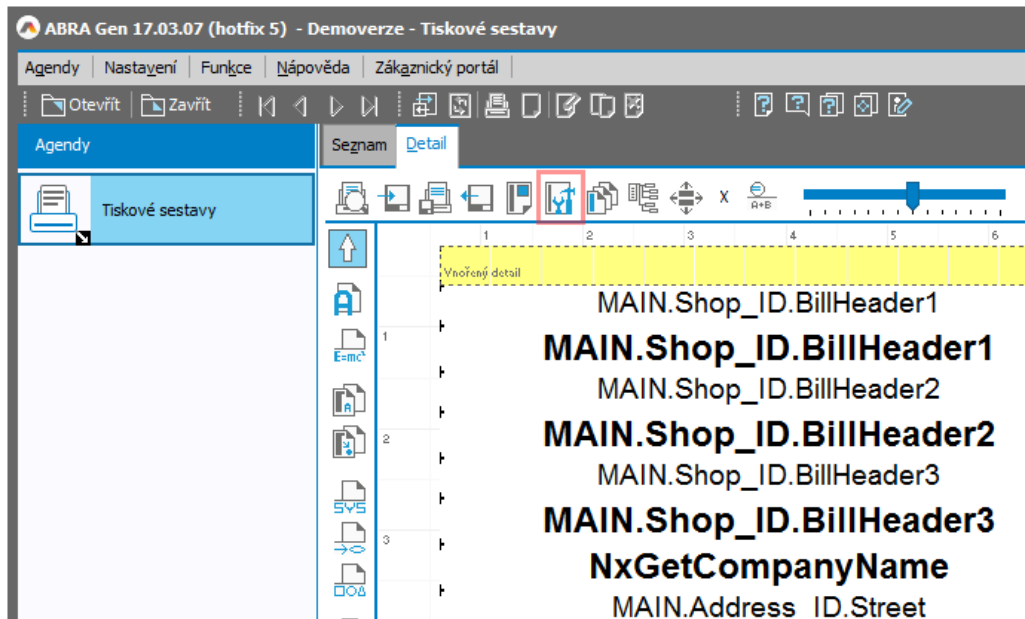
ABRA Gen 17.03.07 (hotfix 5) - Demoverze - Tiskové sestavy

Agendy | Nastavení | Funkce | Nápověda | Zákaznický portál

Otevřít | Zavřít

Agendy

Tiskové sestavy

Seznam | Detail

x

$\frac{A}{A+B}$

1 2 3 4 5 6

Vnořený detail

E=mc²

SYS

1

2

3

MAIN.Shop_ID.BillHeader1

MAIN.Shop_ID.BillHeader1

MAIN.Shop_ID.BillHeader2

MAIN.Shop_ID.BillHeader2

MAIN.Shop_ID.BillHeader3

MAIN.Shop_ID.BillHeader3

NxGetCompanyName

MAIN.Address_ID.Street